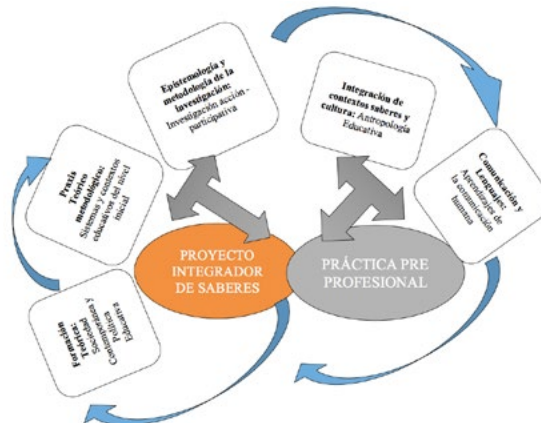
Epistemología y metodología de la investigación: Investigación acción - participativa

Integración de contextos saberes y cultura: Antropología Educativa

Praxis Teórico metodológica: Sistemas y contextos educativos del nivel inicial

Comunicación y Lenguaje: Aprendizaje de la comunicación humana

PROYECTO INTEGRADOR DE SABERES

PRÁCTICA PRE PROFESIONAL

Formación Teórica: Sociedad Contemporánea y Política Educativa